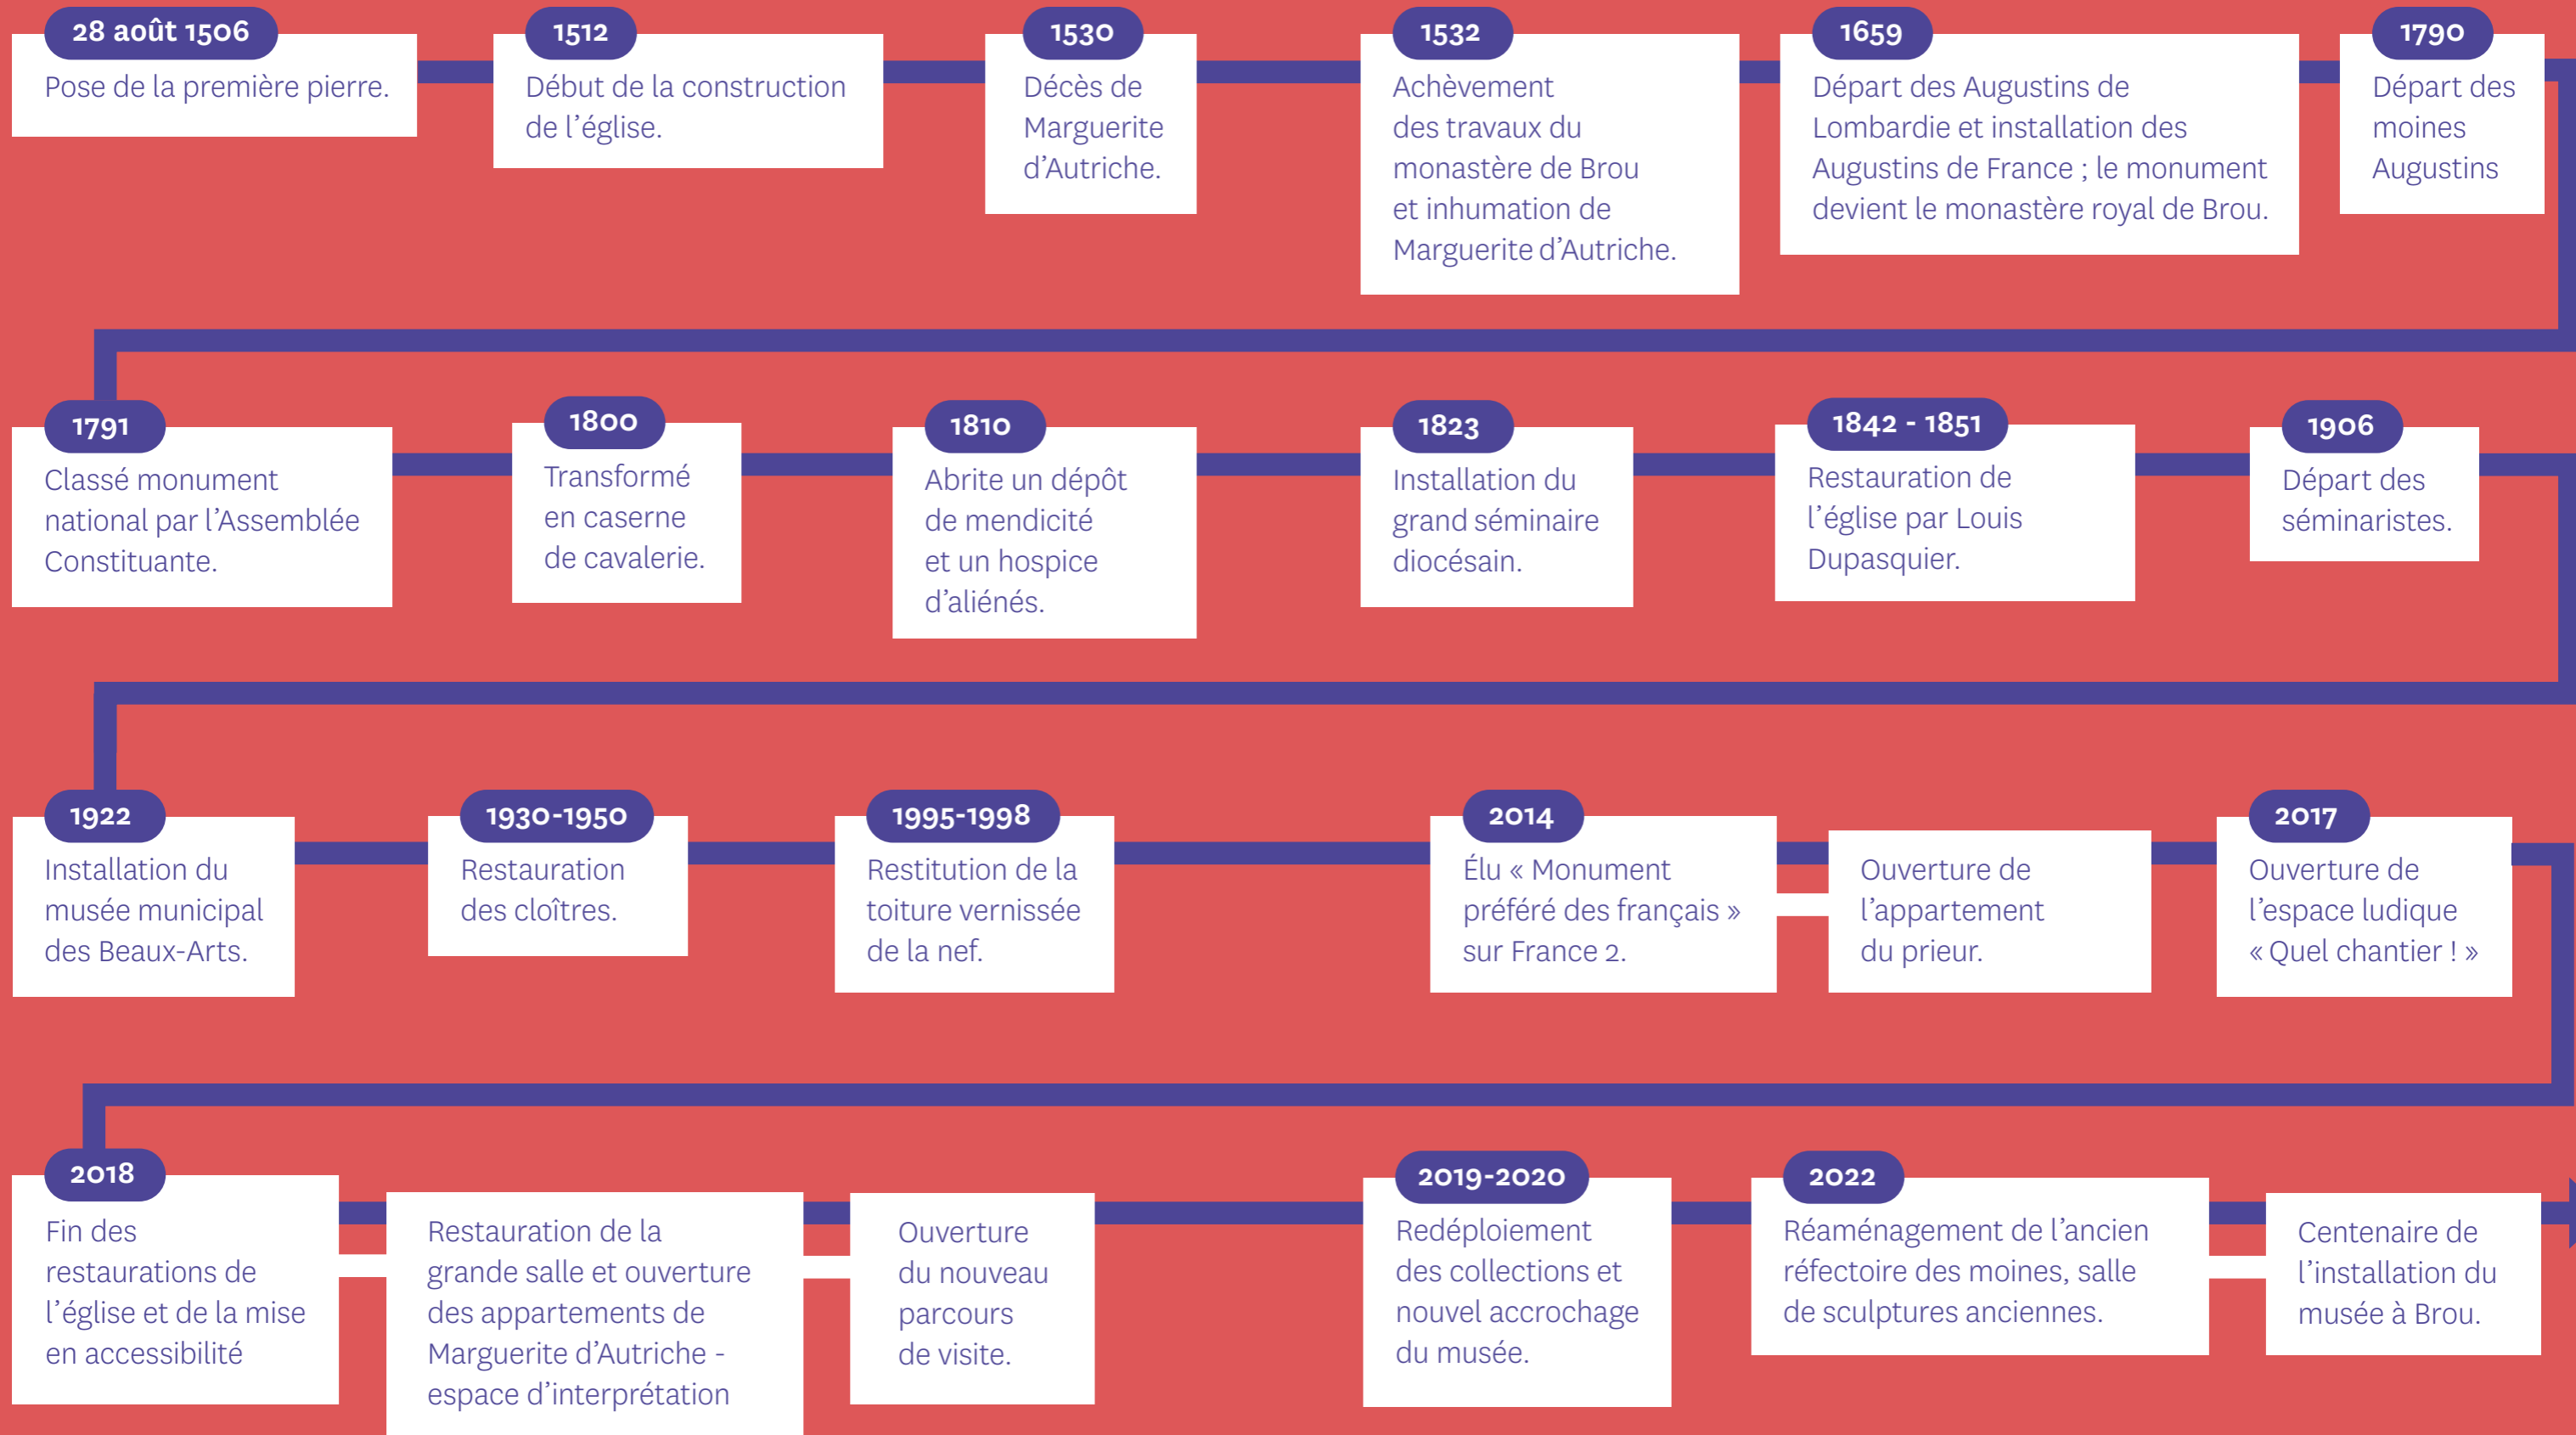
28 août 1506
Pose de la première pierre.

1512
Début de la construction de l'église.

1530
Décès de Marguerite d'Autriche.

1532
Achèvement des travaux du monastère de Brou et inhumation de Marguerite d'Autriche.

1659
Départ des Augustins de Lombardie et installation des Augustins de France ; le monument devient le monastère royal de Brou.

1790
Départ des moines Augustins

1791
Classé monument national par l'Assemblée Constituante.

1800
Transformé en caserne de cavalerie.

1810
Abrite un dépôt de mendicité et un hospice d'aliénés.

1823
Installation du grand séminaire diocésain.

1842 - 1851
Restauration de l'église par Louis Dupasquier.

1906
Départ des séminaristes.

1922
Installation du musée municipal des Beaux-Arts.

1930-1950
Restauration des cloîtres.

1995-1998
Restitution de la toiture vernissée de la nef.

2014
Élu « Monument préféré des français » sur France 2.

Ouverture de l'appartement du prieur.

2017
Ouverture de l'espace ludique « Quel chantier ! »

2018
Fin des restaurations de l'église et de la mise en accessibilité

Restauration de la grande salle et ouverture des appartements de Marguerite d'Autriche - espace d'interprétation

Ouverture du nouveau parcours de visite.

2019-2020
Redéploiement des collections et nouvel accrochage du musée.

2022
Réaménagement de l'ancien réfectoire des moines, salle de sculptures anciennes.

Centenaire de l'installation du musée à Brou.